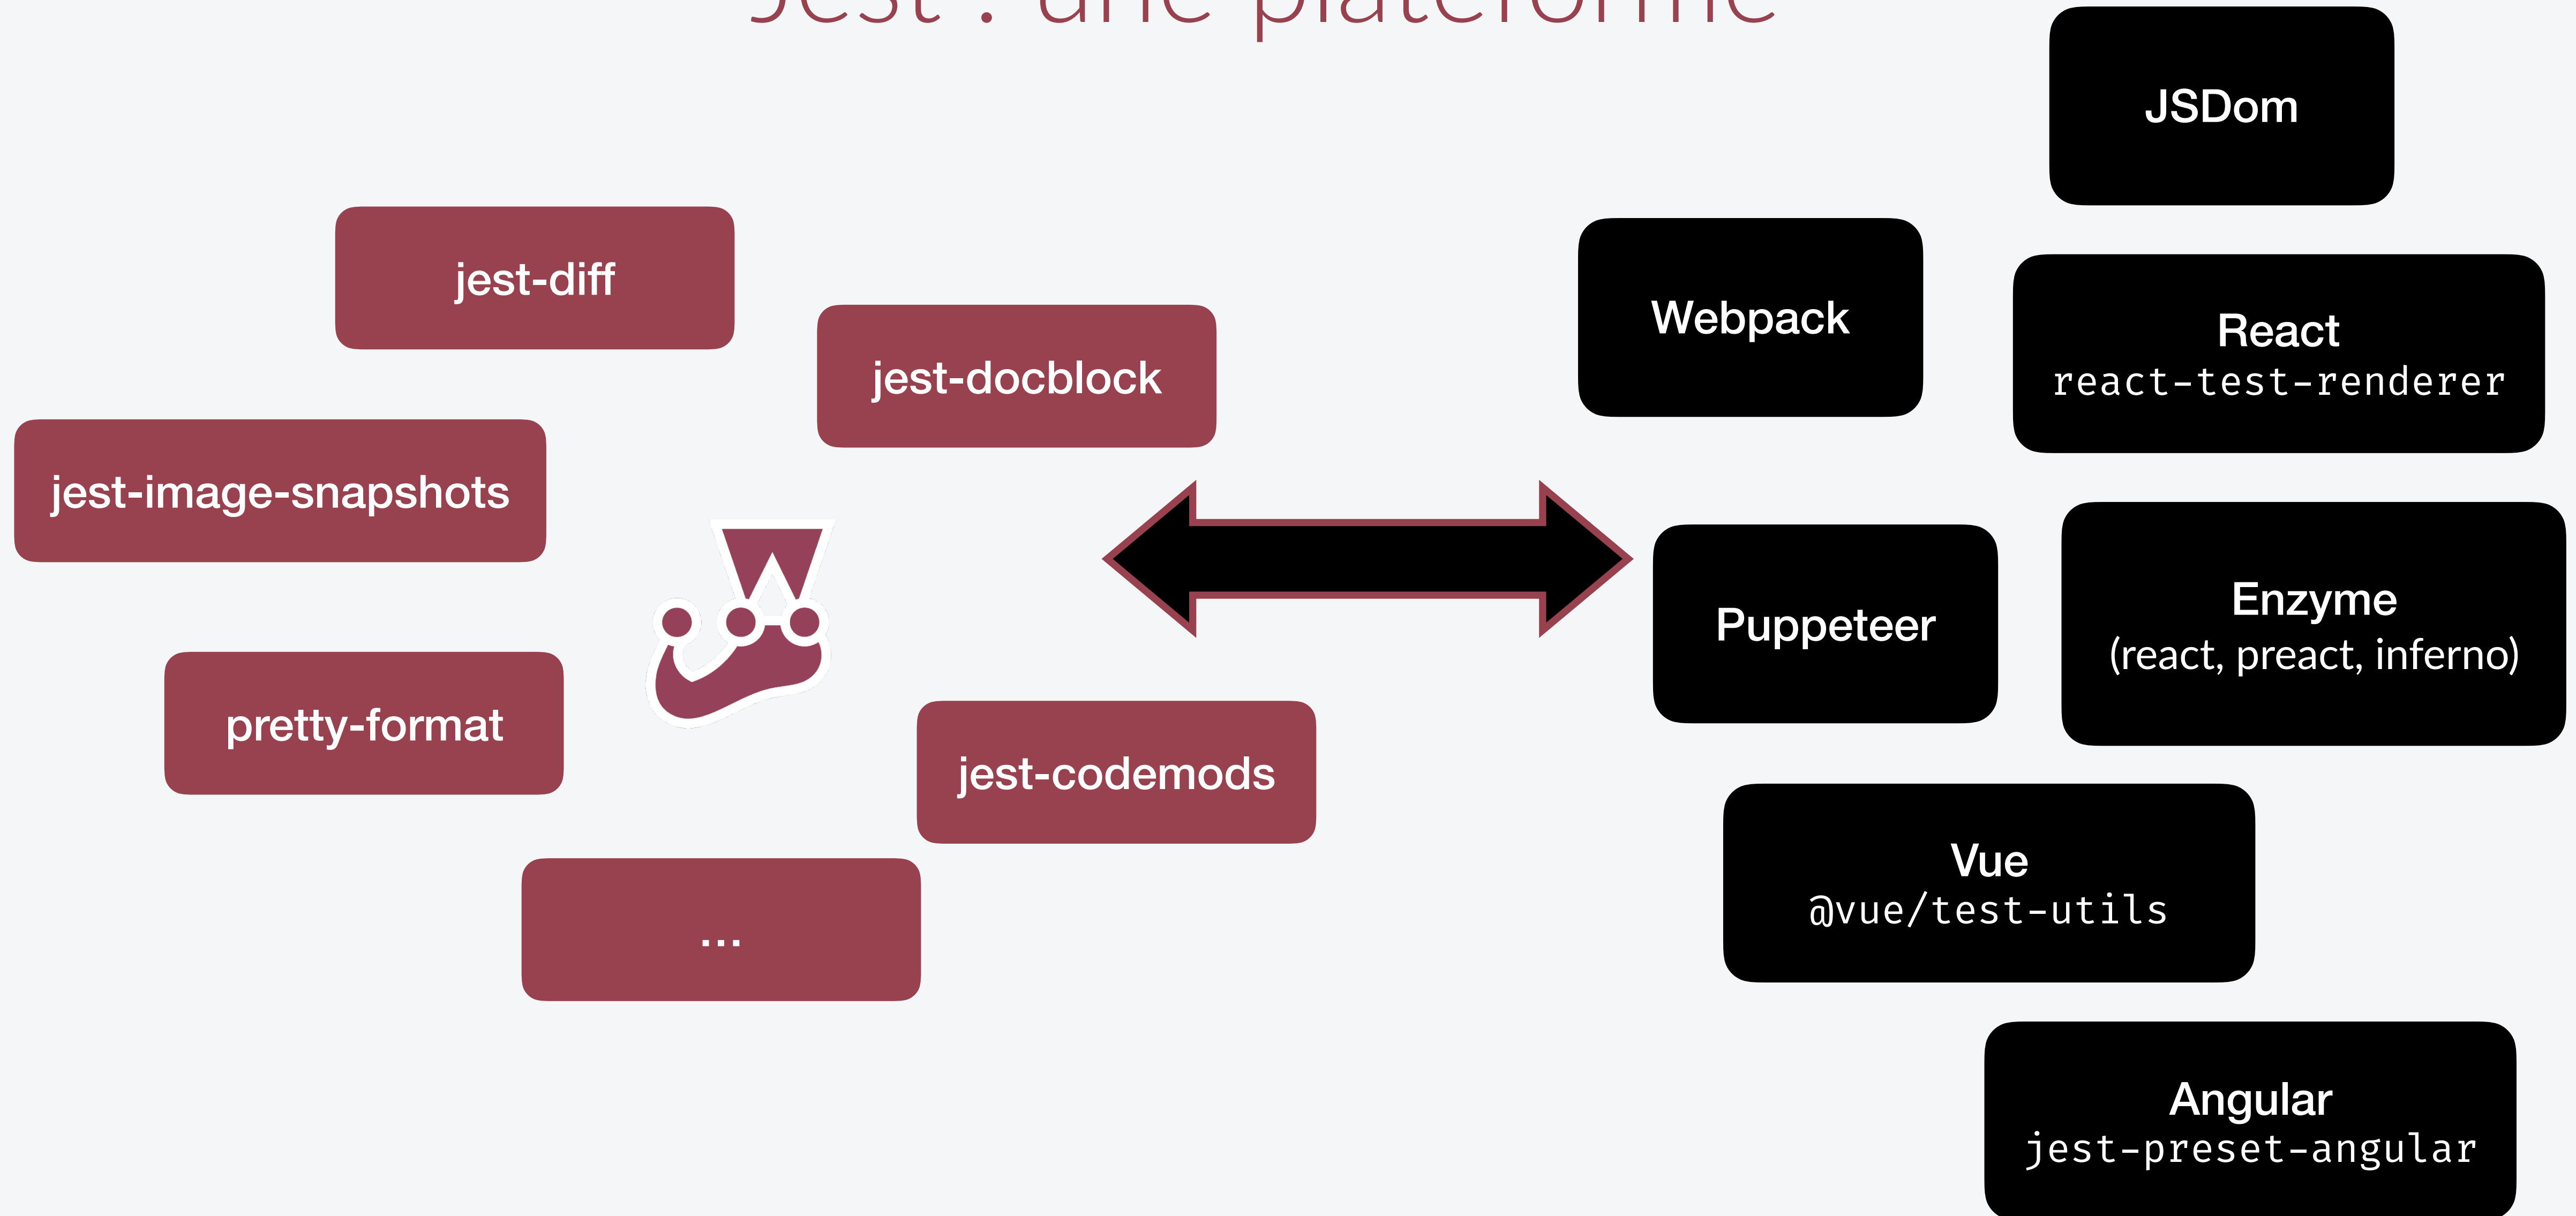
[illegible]

JSDom

jest-diff

Webpack

React
react-test-renderer

jest-docblock

jest-image-snapshots

Puppeteer

Enzyme
(react, preact, inferno)

pretty-format

jest-codemods

...

Vue
@vue/test-utils

Angular
jest-preset-angular